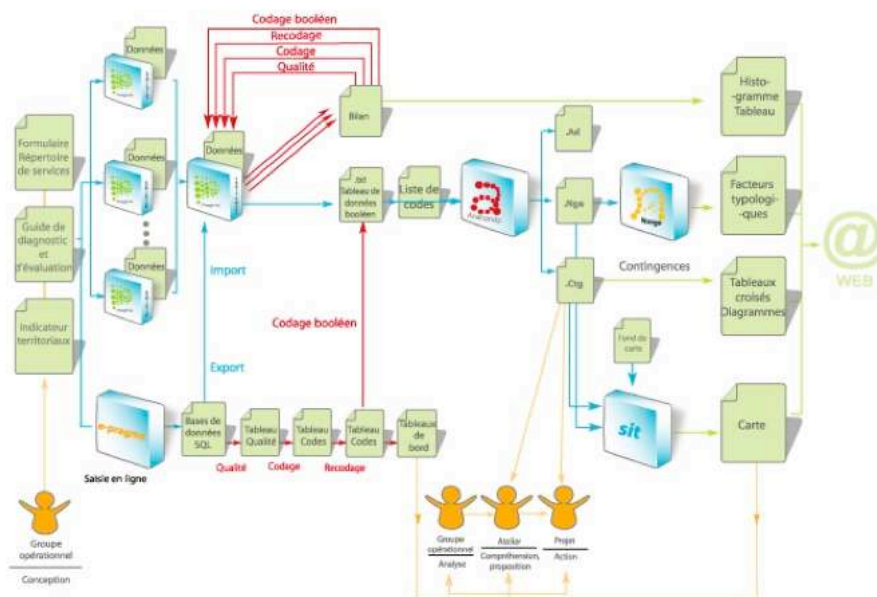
Codage booléen
Recodage
Codage
Qualité

Données
Données
Données
Données

Formulaire Répertoire de services

Guide de diagnostic et d'évaluation

Indicateur territoriaux

Bilan

.txt Tableau de données booléen

Liste de codes

Anaconda

.Ast

.Nge

.Ctg

Nuage

Histo-gramme Tableau

Facteurs typologi-ques

Contingences

Tableaux croisés Diagrammes

@
WEB

Import

Codage booléen

Export

Fond de carte

sit

Carte

e-pragma

Saisie en ligne

Bases de données SQL

Tableau Qualité

Tableau Codes

Tableau Codes

Tableaux de bord

Qualité
Codage
Recodage

Groupe opérationnel
Conception

Groupe opérationnel
Analyse

Atelier
Compréhension, proposition

Projet
Action